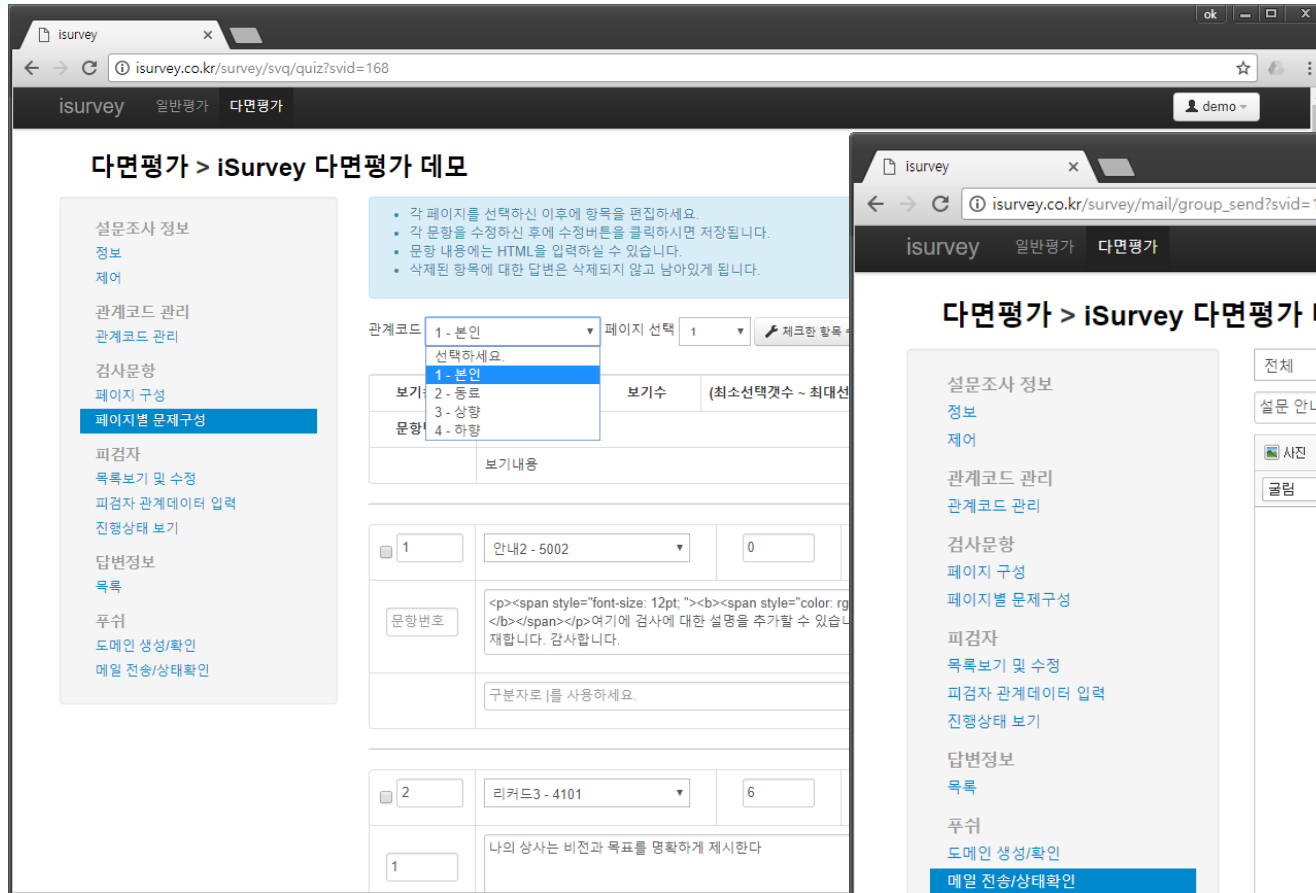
isurvey ×

isurvey.co.kr/survey/svq/quiz?svid=168

ok

isurvey 일반평가 다면평가

demo

다면평가 > iSurvey 다면평가 데모

설문조사 정보
정보
제어
관계코드 관리
관계코드 관리
검사문항
페이지 구성
페이지별 문제구성
피검자
목록보기 및 수정
피검자 관계데이터 입력
진행상태 보기
답변정보
목록
푸쉬
도메인 생성/확인
메일 전송/상태확인

• 각 페이지를 선택하신 이후에 항목을 편집하세요.
• 각 문항을 수정하신 후에 수정버튼을 클릭하시면 저장됩니다.
• 문항 내용에는 HTML을 입력하실 수 있습니다.
• 삭제된 항목에 대한 답변은 삭제되지 않고 남아있게 됩니다.

관계코드 1 - 본인 페이지 선택 1 체크한 항목

선택하세요.
1 - 본인
2 - 동료
3 - 상향
4 - 하향

보기 보기수 (최소선택갯수 ~ 최대선

문항

보기내용

1 안내2 - 5002 0

문항번호

<p><span style="font-size: 12pt; "><b><span style="color: rg </b></span></p>여기에 검사에 대한 설명을 추가할 수 있습니 재합니다. 감사합니다.

구분자로 |를 사용하세요.

2 리커드3 - 4101 6

1

나의 상사는 비전과 목표를 명확하게 제시한다

isurvey ×

isurvey.co.kr/survey/mail/group_send?svid=

isurvey 일반평가 다면평가

다면평가 > iSurvey 다면평가

설문조사 정보
정보
제어
관계코드 관리
관계코드 관리
검사문항
페이지 구성
페이지별 문제구성
피검자
목록보기 및 수정
피검자 관계데이터 입력
진행상태 보기
답변정보
목록
푸쉬
도메인 생성/확인
메일 전송/상태확인

전체
설문 안니
사진
굴림